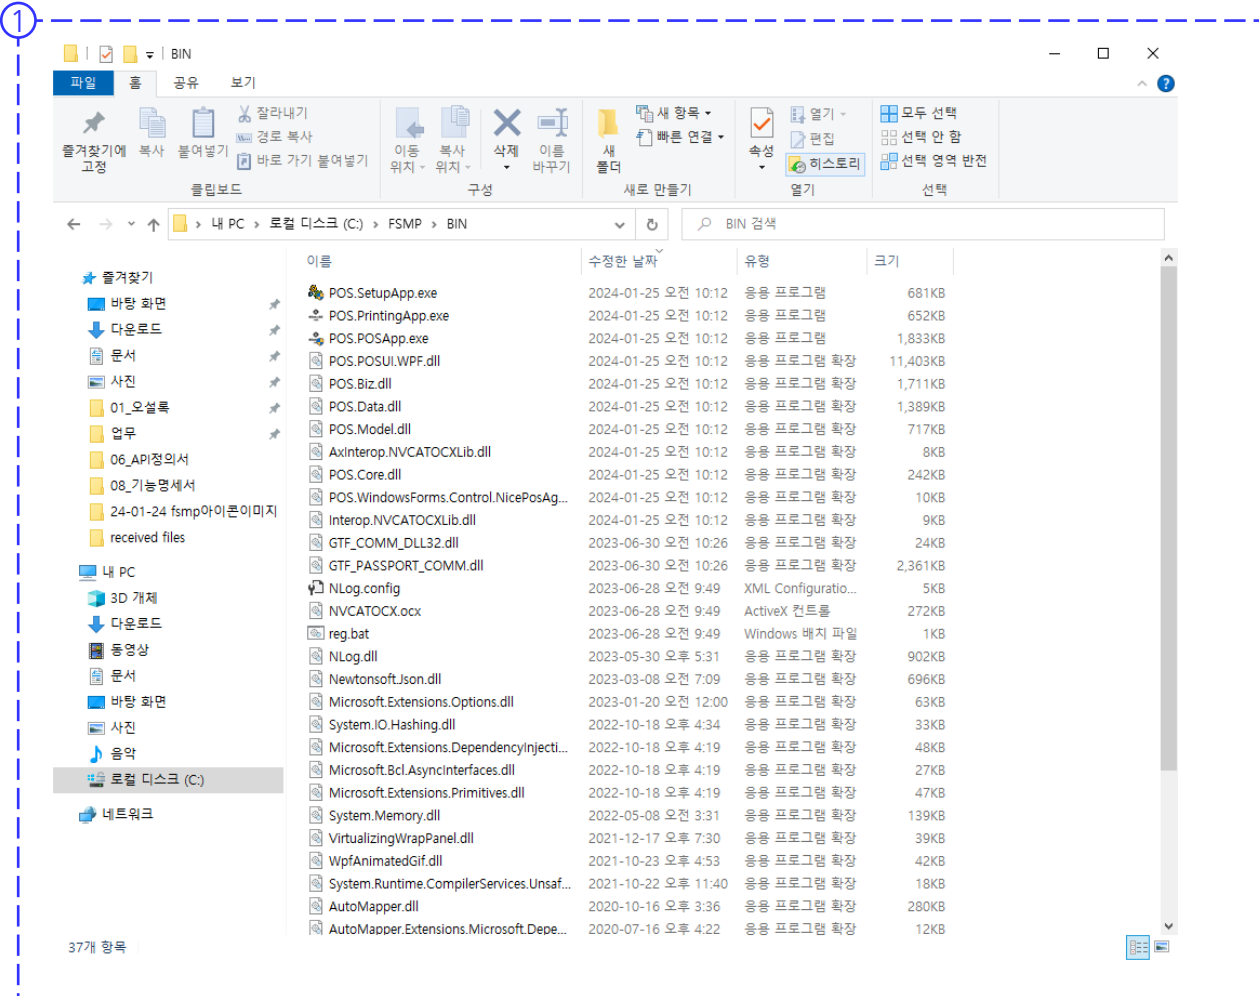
1

BIN

파일 홈 공유 보기

즐겨찾기에 고정 복사 붙여넣기 잘라내기 경로 복사 바로 가기 붙여넣기
클립보드

이동 위치 복사 위치 삭제 이름 바꾸기
구성

새 폴더 새 항목 빠른 연결
새로 만들기

속성 열기 편집 히스토리
열기

모두 선택 선택 안 함 선택 영역 반전
선택

내 PC > 로컬 디스크 (C:) > FSMP > BIN

BIN 검색

즐겨찾기
바탕 화면
다운로드
문서
사진
01_오설록
업무
06_API정의서
08_기능명세서
24-01-24 fsmp아이콘이미지
received files
내 PC
3D 개체
다운로드
동영상
문서
바탕 화면
사진
음악
로컬 디스크 (C:)
네트워크

| 이름 | 수정한 날짜 | 유형 | 크기 |
|---|---|---|---|
| POS.SetupApp.exe | 2024-01-25 오전 10:12 | 응용 프로그램 | 681KB |
| POS.PrintingApp.exe | 2024-01-25 오전 10:12 | 응용 프로그램 | 652KB |
| POS.POSApp.exe | 2024-01-25 오전 10:12 | 응용 프로그램 | 1,833KB |
| POS.POSUI.WPF.dll | 2024-01-25 오전 10:12 | 응용 프로그램 확장 | 11,403KB |
| POS.Biz.dll | 2024-01-25 오전 10:12 | 응용 프로그램 확장 | 1,711KB |
| POS.Data.dll | 2024-01-25 오전 10:12 | 응용 프로그램 확장 | 1,389KB |
| POS.Model.dll | 2024-01-25 오전 10:12 | 응용 프로그램 확장 | 717KB |
| AxInterop.NVCATOCXLib.dll | 2024-01-25 오전 10:12 | 응용 프로그램 확장 | 8KB |
| POS.Core.dll | 2024-01-25 오전 10:12 | 응용 프로그램 확장 | 242KB |
| POS.WindowsForms.Control.NicePosAg... | 2024-01-25 오전 10:12 | 응용 프로그램 확장 | 10KB |
| Interop.NVCATOCXLib.dll | 2024-01-25 오전 10:12 | 응용 프로그램 확장 | 9KB |
| GTF_COMM_DLL32.dll | 2023-06-30 오전 10:26 | 응용 프로그램 확장 | 24KB |
| GTF_PASSPORT_COMM.dll | 2023-06-30 오전 10:26 | 응용 프로그램 확장 | 2,361KB |
| NLog.config | 2023-06-28 오전 9:49 | XML Configuratio... | 5KB |
| NVCATOCX.ocx | 2023-06-28 오전 9:49 | ActiveX 컨트롤 | 272KB |
| reg.bat | 2023-06-28 오전 9:49 | Windows 배치 파일 | 1KB |
| NLog.dll | 2023-05-30 오후 5:31 | 응용 프로그램 확장 | 902KB |
| Newtonsoft.Json.dll | 2023-03-08 오전 7:09 | 응용 프로그램 확장 | 696KB |
| Microsoft.Extensions.Options.dll | 2023-01-20 오전 12:00 | 응용 프로그램 확장 | 63KB |
| System.IO.Hashing.dll | 2022-10-18 오후 4:34 | 응용 프로그램 확장 | 33KB |
| Microsoft.Extensions.DependencyInjecti... | 2022-10-18 오후 4:19 | 응용 프로그램 확장 | 48KB |
| Microsoft.Bcl.AsyncInterfaces.dll | 2022-10-18 오후 4:19 | 응용 프로그램 확장 | 27KB |
| Microsoft.Extensions.Primitives.dll | 2022-10-18 오후 4:19 | 응용 프로그램 확장 | 47KB |
| System.Memory.dll | 2022-05-08 오전 3:31 | 응용 프로그램 확장 | 139KB |
| VirtualizingWrapPanel.dll | 2021-12-17 오후 7:30 | 응용 프로그램 확장 | 39KB |
| WpfAnimatedGif.dll | 2021-10-23 오후 4:53 | 응용 프로그램 확장 | 42KB |
| System.Runtime.CompilerServices.Unsaf... | 2021-10-22 오후 11:40 | 응용 프로그램 확장 | 18KB |
| AutoMapper.dll | 2020-10-16 오후 3:36 | 응용 프로그램 확장 | 280KB |
| AutoMapper.Extensions.Microsoft.Depe... | 2020-07-16 오후 4:22 | 응용 프로그램 확장 | 12KB |

37개 항목